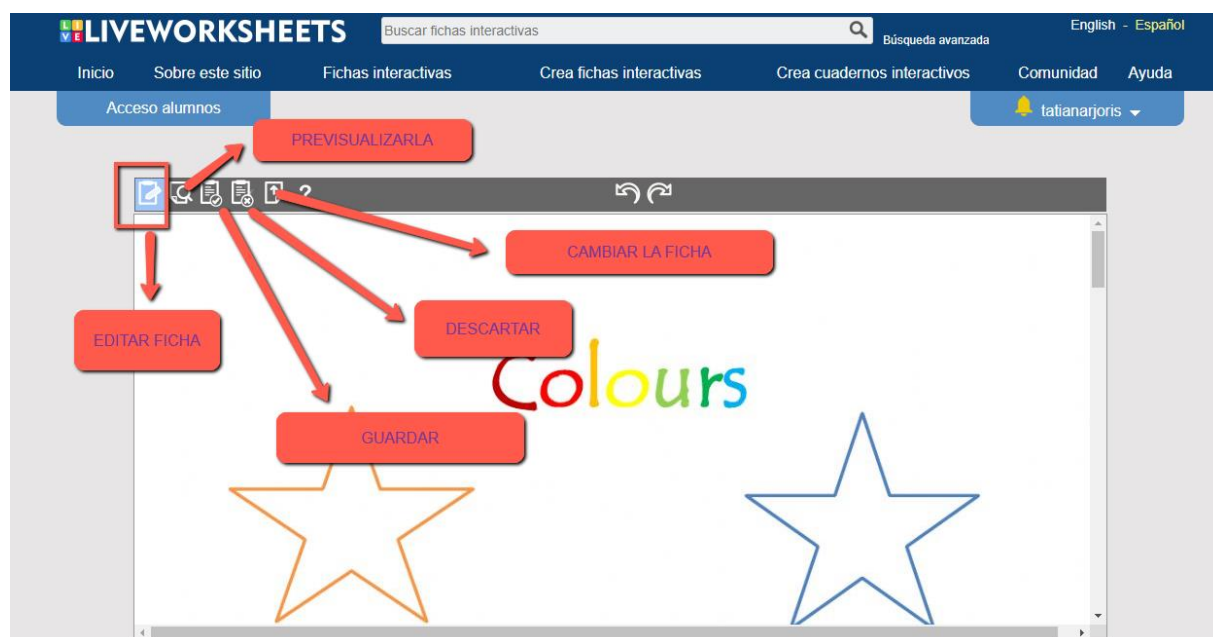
LIVEWORKSHEETS

Buscar fichas interactivas

Búsqueda avanzada

English - Español

Inicio Sobre este sitio Fichas interactivas Crea fichas interactivas Crea cuadernos interactivos Comunidad Ayuda

Acceso alumnos

tatianarjoris

PREVISUALIZARLA

?

CAMBIAR LA FICHA

EDITAR FICHA

DESCARTAR

Colours

GUARDAR